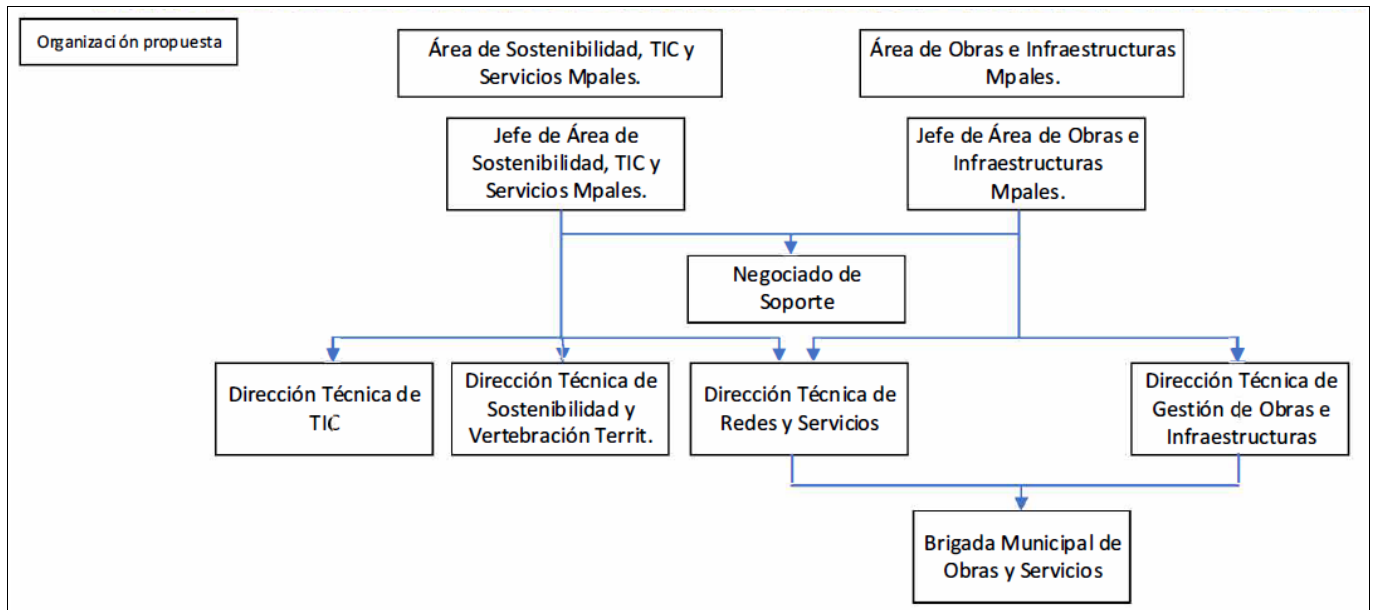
Organizació n propuesta

Área de Sostenibilidad, TIC y Servicios Mpales.

Área de Obras e Infraestructuras Mpales.

Jefe de Área de Sostenibilidad, TIC y Servicios Mpales.

Jefe de Área de Obras e Infraestructuras Mpales.

Negociado de Soporte

Dirección Técnica de TIC

Dirección Técnica de Sostenibilidad y Vertebración Territ.

Dirección Técnica de Redes y Servicios

Dirección Técnica de Gestión de Obras e Infraestructuras

Brigada Municipal de Obras y Servicios